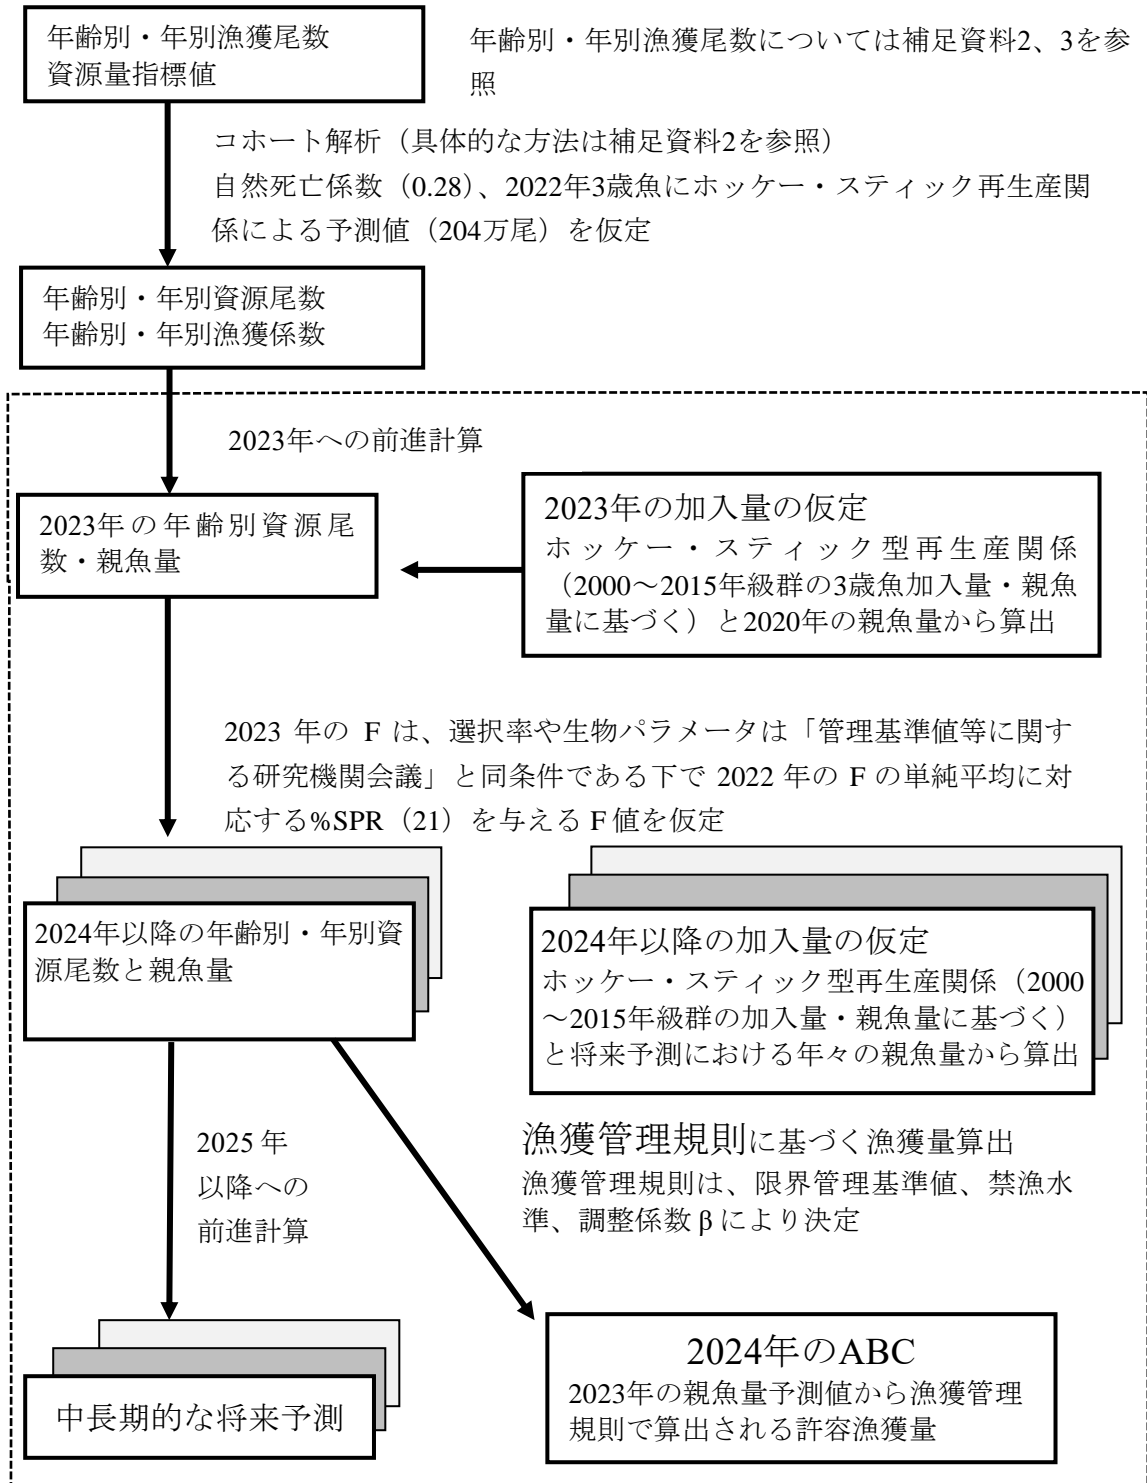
年齢別・年別漁獲尾数
資源量指標値

年齢別・年別漁獲尾数については補足資料2、3を参照

コホート解析（具体的な方法は補足資料2を参照）
自然死亡係数（0.28）、2022年3歳魚にホッケー・スティック再生産関係による予測値（204万尾）を仮定

年齢別・年別資源尾数
年齢別・年別漁獲係数

2023年への前進計算

2023年の年齢別資源尾数・親魚量

2023年の加入量の仮定
ホッケー・スティック型再生産関係（2000～2015年級群の3歳魚加入量・親魚量に基づく）と2020年の親魚量から算出

2023 年の F は、選択率や生物パラメータは「管理基準値等に関する研究機関会議」と同条件である下で 2022 年の F の単純平均に対応する%SPR（21）を与える F 値を仮定

2024年以降の年齢別・年別資源尾数と親魚量

2024年以降の加入量の仮定
ホッケー・スティック型再生産関係（2000～2015年級群の加入量・親魚量に基づく）と将来予測における年々の親魚量から算出

2025 年
以降への
前進計算

漁獲管理規則に基づく漁獲量算出
漁獲管理規則は、限界管理基準値、禁漁水準、調整係数 β により決定

中長期的な将来予測

2024年のABC
2023年の親魚量予測値から漁獲管理規則で算出される許容漁獲量